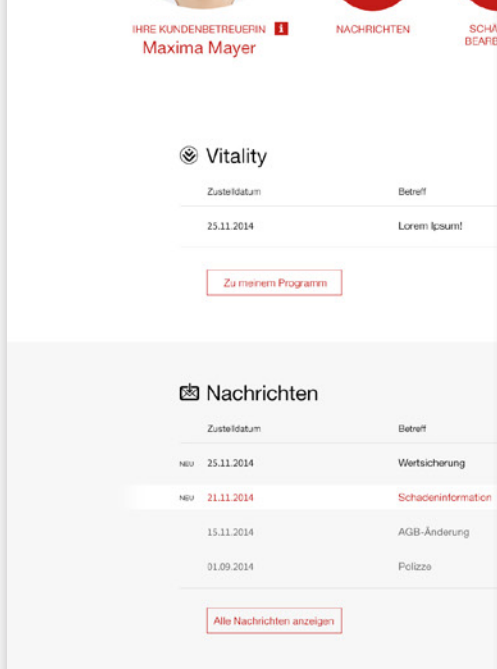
IHRE KUNDENBETREUERIN i
Maxima Mayer

NACHRICHTEN

SCHÄ
BEARB

Vitality

| Zustelldatum | Betreff |
|---|---|
| 25.11.2014 | Lorem Ipsum! |

Zu meinem Programm

Nachrichten

| | Zustelldatum | Betreff |
|---|---|---|
| NEU | 25.11.2014 | Wertsicherung |
| NEU | 21.11.2014 | Schadeninformation |
| | 15.11.2014 | AGB-Änderung |
| | 01.09.2014 | Polizze |

Alle Nachrichten anzeigen